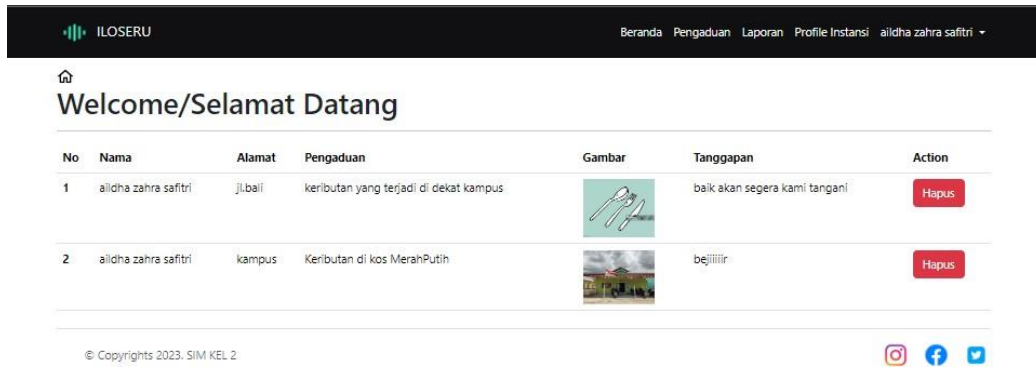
ILOSERU

Beranda Pengaduan Laporan Profile Instansi aildha zahra safitri

Welcome/Selamat Datang

| No | Nama | Alamat | Pengaduan | Gambar | Tanggapan | Action |
|---|---|---|---|---|---|---|
| 1 | aildha zahra safitri | jl.bali | keributan yang terjadi di dekat kampus | | baik akan segera kami tangani | Hapus |
| 2 | aildha zahra safitri | kampus | Keributan di kos MerahPutih | | bejiiiiir | Hapus |

© Copyrights 2023. SIM KEL 2